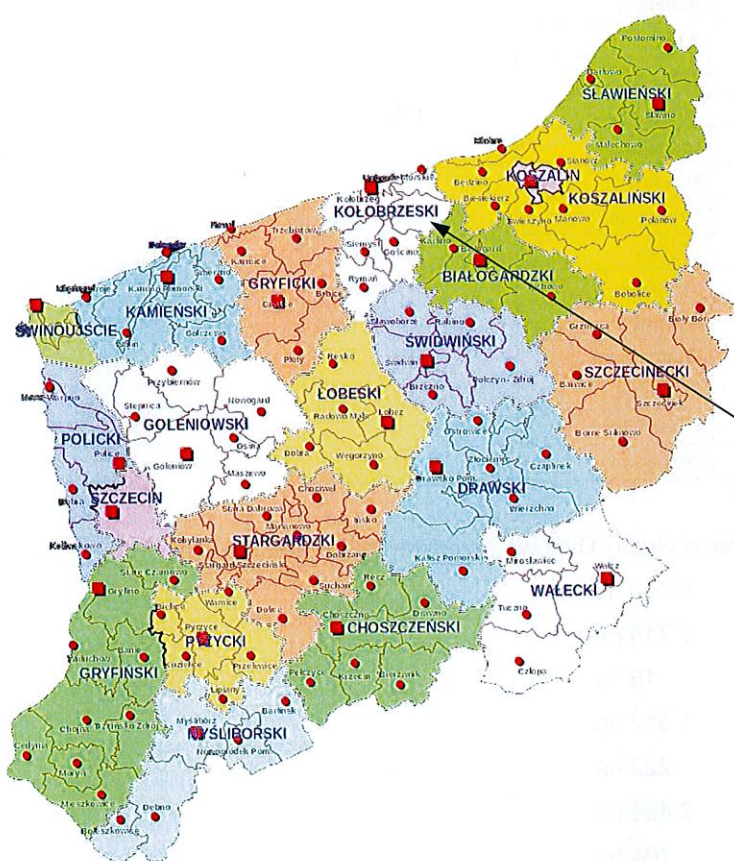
SŁAWIEŃSKI
Postomino
Darłowo
Sławno
Malechowo
KOSZALIN
KOSZALIŃSKI
Sianów
Będzino
Biesiekierz
Manowo
Świeszyno
Polanów
Mielno
KOŁOBRZESKI
Kołobrzeg
Siemyśl
Gościno
Rymań
Karlino
Białogard
BIAŁOGARDZKI
Bobolice
GRYFICKI
Trzebiatów
Karnice
Brojce
Gryfice
Płoty
KAMIEŃSKI
Kamień Pomorski
Świerzno
Golczewo
Wolin
Międzyzdroje
Dziwnów
ŚWINOUJŚCIE
Resko
ŁOBESKI
Radowo Małe
Łobez
Węgorzyno
Dobra
ŚWIDWIŃSKI
Sławoborze
Rąbino
Świdwin
Połczyn-Zdrój
Brzeżno
Grzmiąca
Biały Bór
SZCZECINECKI
Barwice
Szczecinek
Borne Sulinowo
Przybiernów
Nowogard
Stepnica
GOLENIOWSKI
Osina
Goleniów
Maszewo
Nowe Warpno
POLICKI
Police
SZCZECIN
Dobra
Kołbaskowo
Ostrowice
Złocieniec
Drawsko Pom.
Czaplinek
DRAWSKI
Wierzchowo
Chociwel
Ińsko
Stara Dąbrowa
Marianowo
Kobylanka
STARGARDZKI
Stargard Szczeciński
Dobrzany
Suchań
Kalisz Pomorski
Mirosławiec
Wałcz
WAŁECKI
Tuczno
Człopa
Stare Czarnowo
Gryfino
Bielice
Warnice
Dolice
PYRZYCKI
Pyrzyce
Kozielice
Przelewice
Lipiany
Recz
Choszczno
Drawno
CHOSZCZEŃSKI
Pełczyce
Krzęcin
Bierzwnik
Banie
Widuchowa
GRYFIŃSKI
Chojna
Trzcińsko Zdrój
Cedynia
Moryń
Mieszkowice
Myślibórz
Barlinek
MYŚLIBORSKI
Nowogródek Pom.
Dębno
Boleszkowice